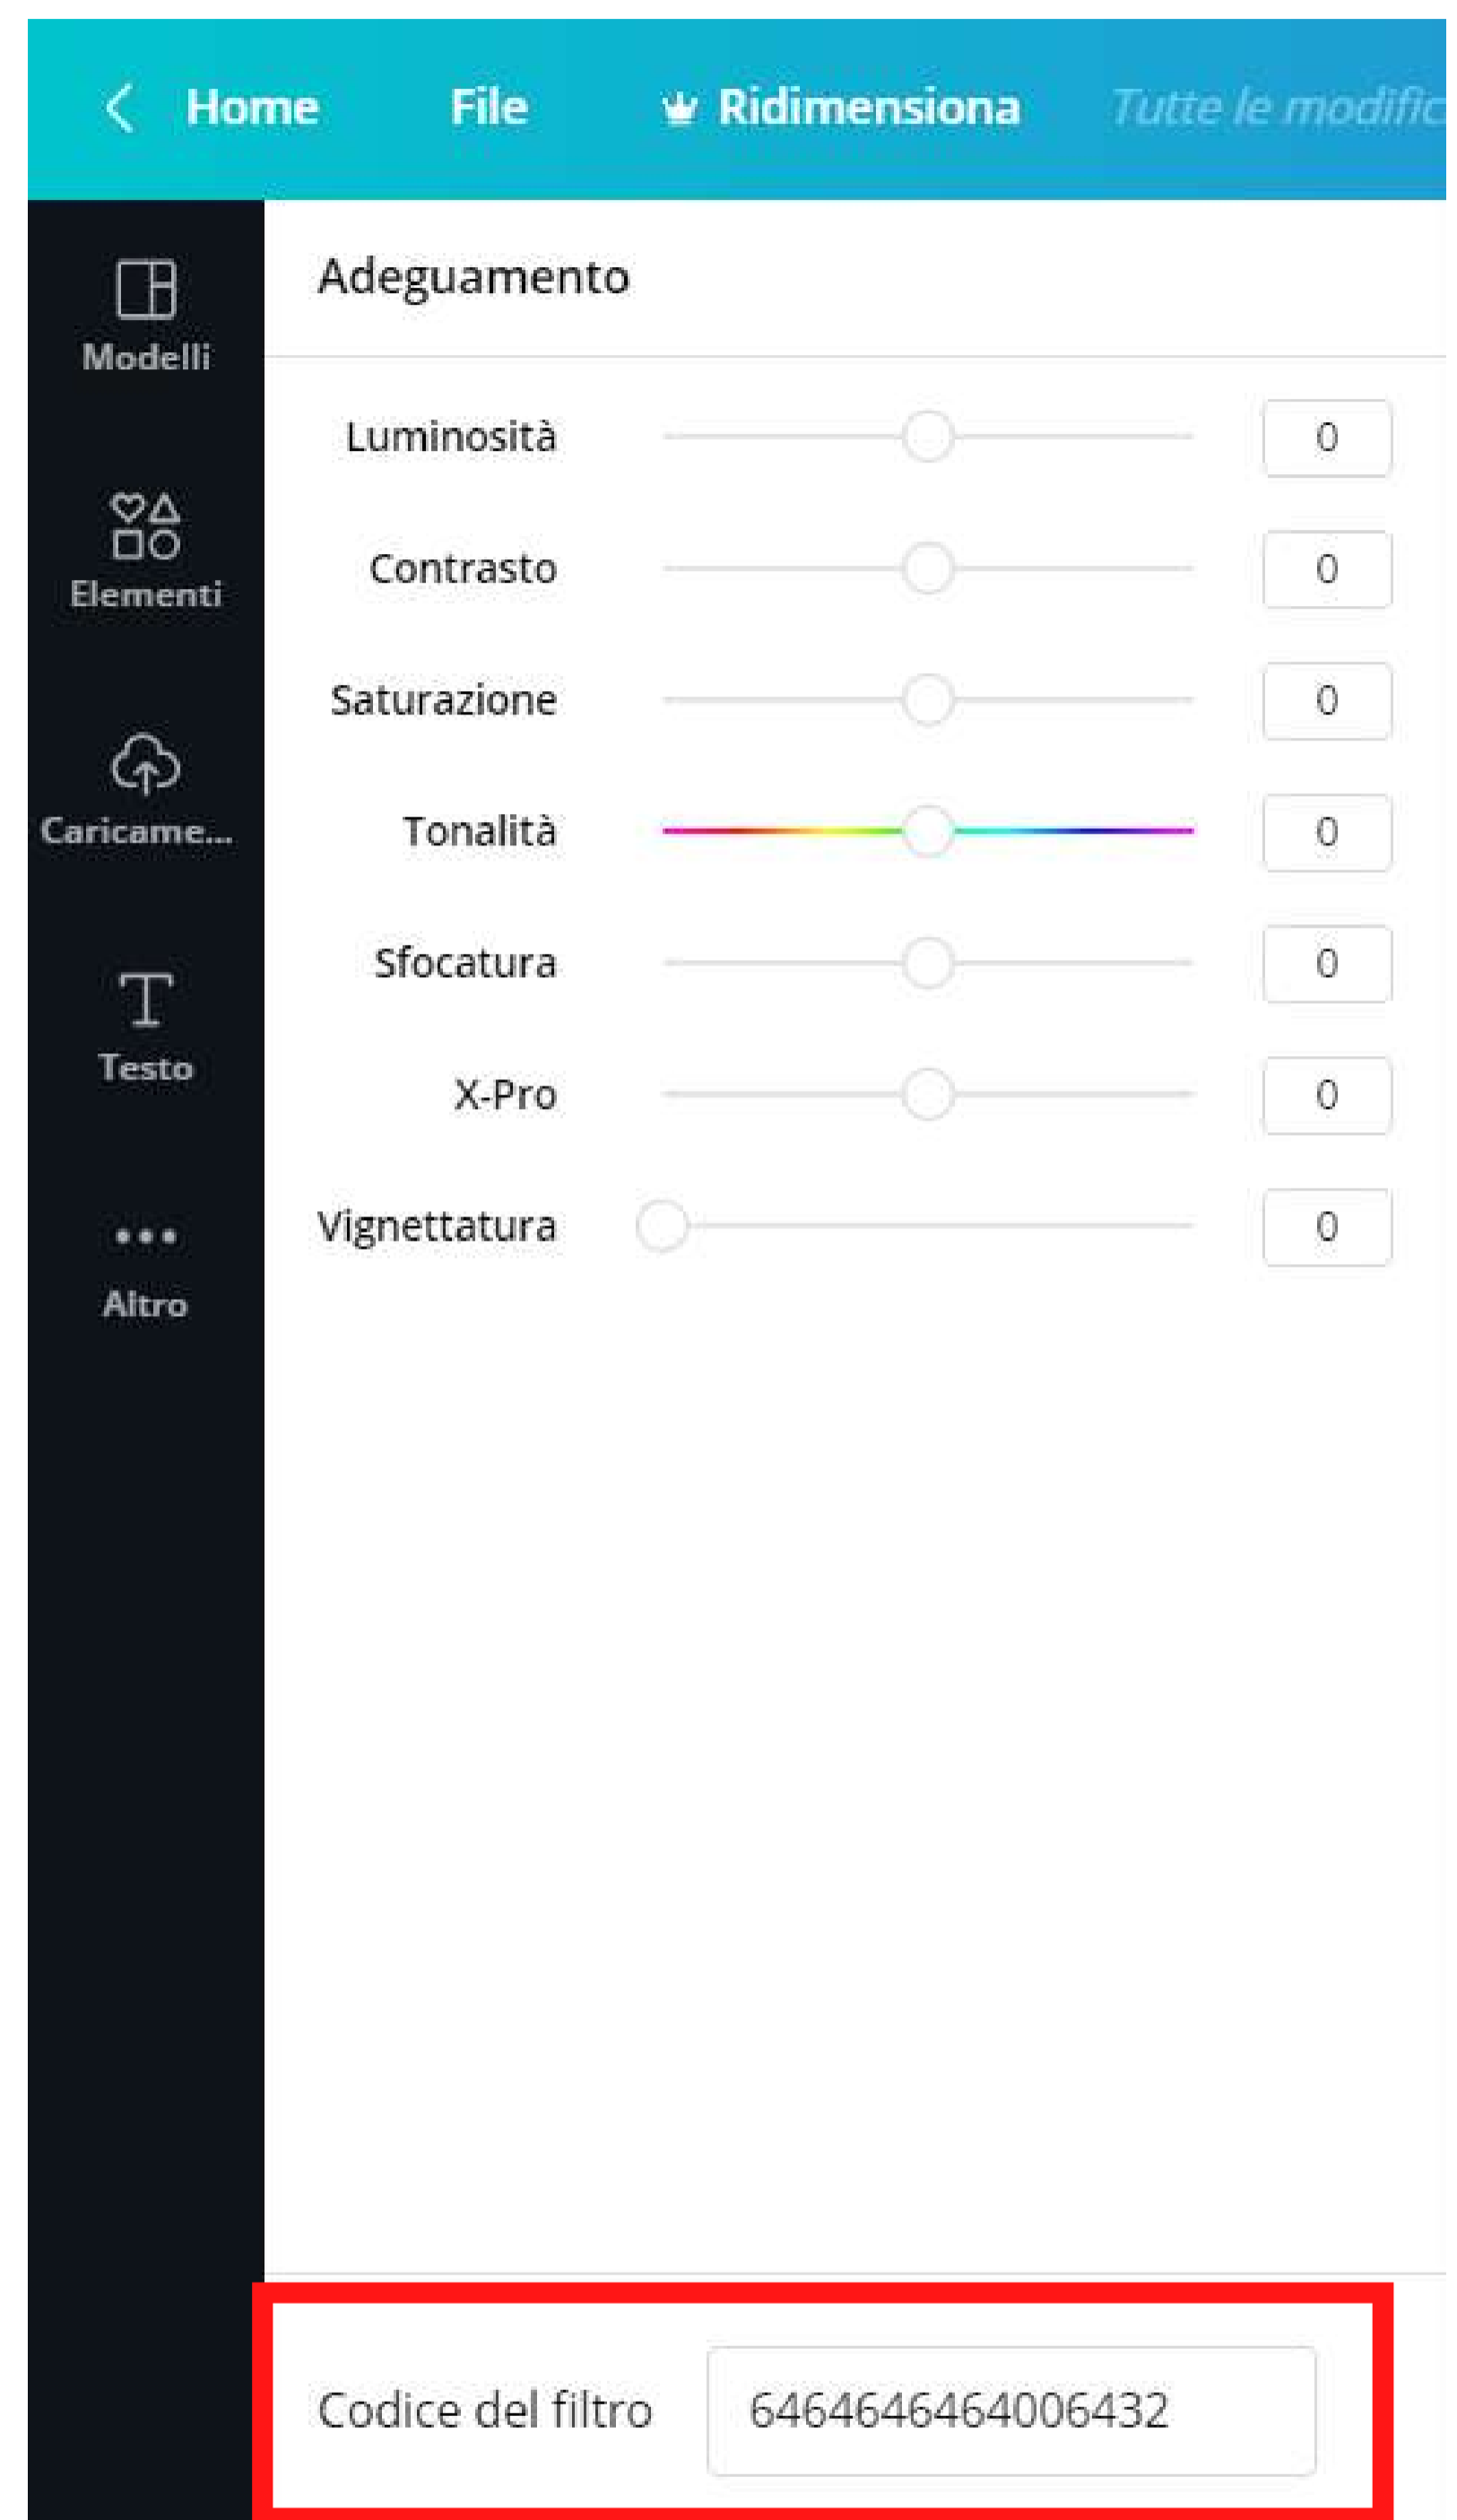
Home File Ridimensiona Tutte le modific

Modelli

Elementi

Caricame...

Testo

Altro

Adeguamento

Luminosità 0

Contrasto 0

Saturazione 0

Tonalità 0

Sfocatura 0

X-Pro 0

Vignettatura 0

Codice del filtro 6464646464006432